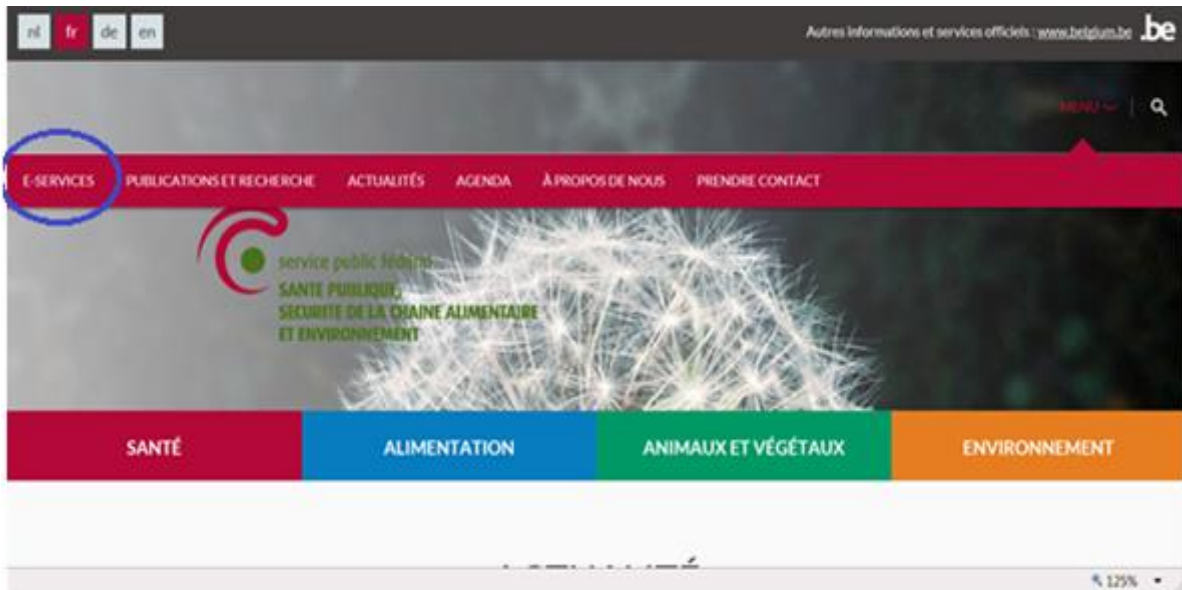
nl fr de en

Autres informations et services officiels : www.belgium.be .be

MENU

E-SERVICES PUBLICATIONS ET RECHERCHE ACTUALITÉS AGENDA À PROPOS DE NOUS PRENDRE CONTACT

service public fédéral
SANTE PUBLIQUE,
SECURITE DE LA CHAINE ALIMENTAIRE
ET ENVIRONNEMENT

SANTÉ

ALIMENTATION

ANIMAUX ET VÉGÉTAUX

ENVIRONNEMENT

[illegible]

125%